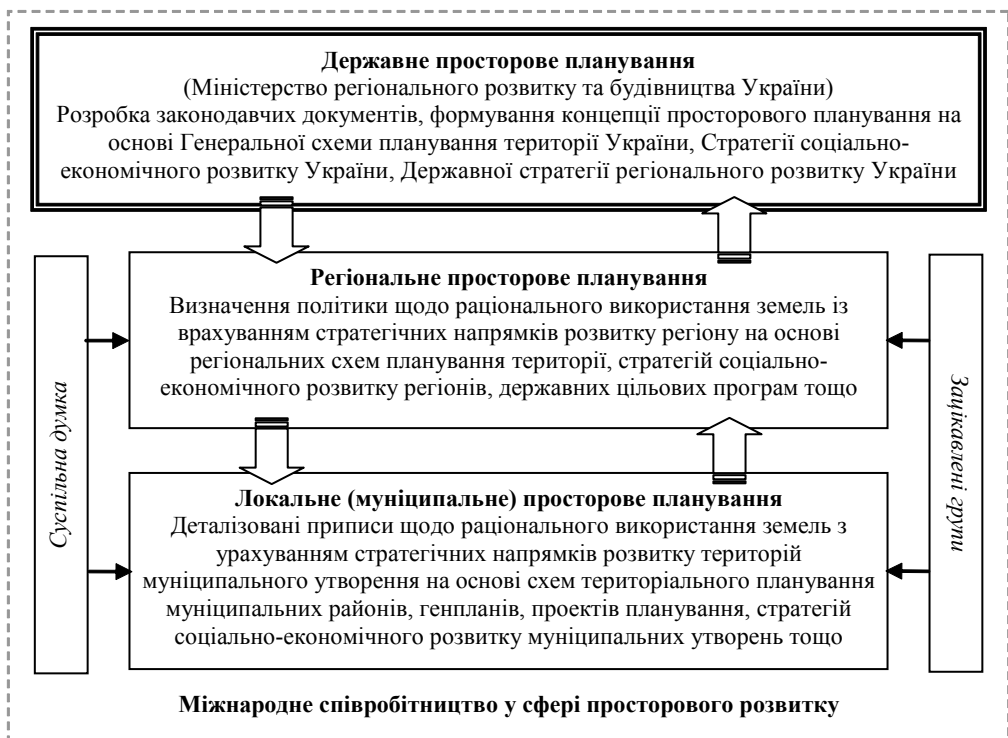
Державне просторове планування
(Міністерство регіонального розвитку та будівництва України)
Розробка законодавчих документів, формування концепції просторового планування на основі Генеральної схеми планування території України, Стратегії соціально-економічного розвитку України, Державної стратегії регіонального розвитку України

Регіональне просторове планування
Визначення політики щодо раціонального використання земель із врахуванням стратегічних напрямків розвитку регіону на основі регіональних схем планування території, стратегій соціально-економічного розвитку регіонів, державних цільових програм тощо

Суспільна думка

Зацікавлені групи

Локальне (муніципальне) просторове планування
Деталізовані приписи щодо раціонального використання земель з урахуванням стратегічних напрямків розвитку територій муніципального утворення на основі схем територіального планування муніципальних районів, генпланів, проектів планування, стратегій соціально-економічного розвитку муніципальних утворень тощо

Міжнародне співробітництво у сфері просторового розвитку